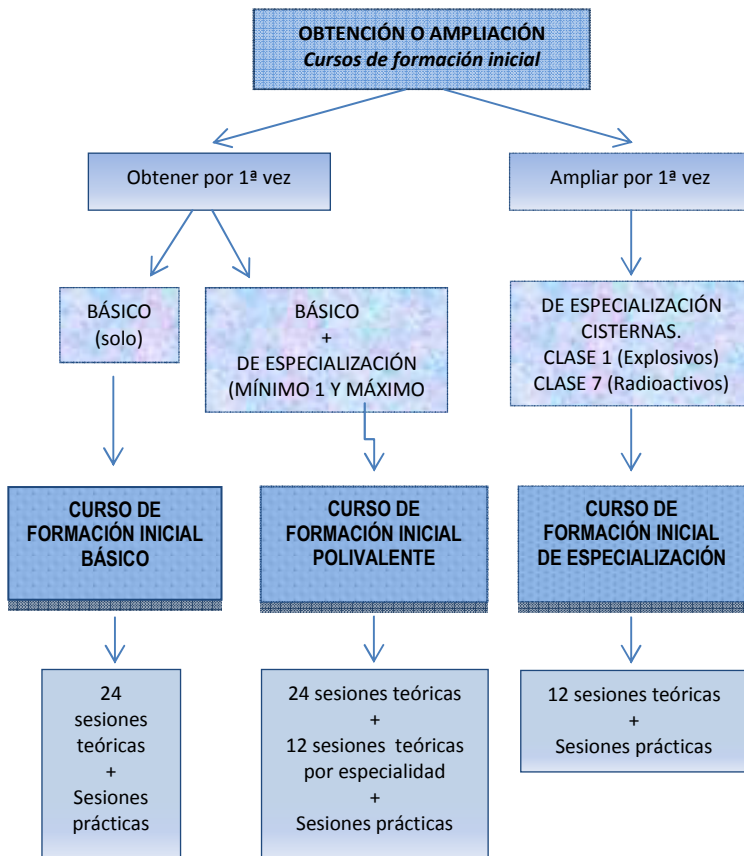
OBTENCIÓN O AMPLIACIÓN
*Cursos de formación inicial*

Obtener por 1ª vez

Ampliar por 1ª vez

BÁSICO
(solo)

BÁSICO
+
DE ESPECIALIZACIÓN
(MÍNIMO 1 Y MÁXIMO

DE ESPECIALIZACIÓN
CISTERNAS.
CLASE 1 (Explosivos)
CLASE 7 (Radioactivos)

CURSO DE FORMACIÓN INICIAL BÁSICO

CURSO DE FORMACIÓN INICIAL POLIVALENTE

CURSO DE FORMACIÓN INICIAL DE ESPECIALIZACIÓN

24
sesiones
teóricas
+
Sesiones
prácticas

24 sesiones teóricas
+
12 sesiones teóricas
por especialidad
+
Sesiones prácticas

12 sesiones teóricas
+
Sesiones prácticas